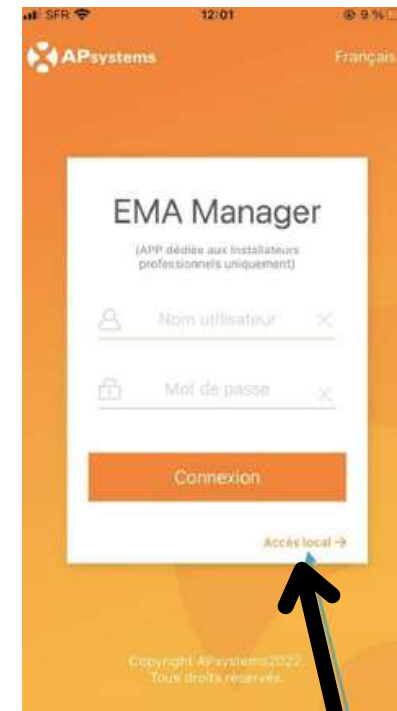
SFR 12:01 9 %

APsystems Français

EMA Manager

(APP dédiée aux installateurs professionnels uniquement)

Nom utilisateur

Mot de passe

Connexion

Accès local →

Copyright APsystems2022
Tous droits réservés